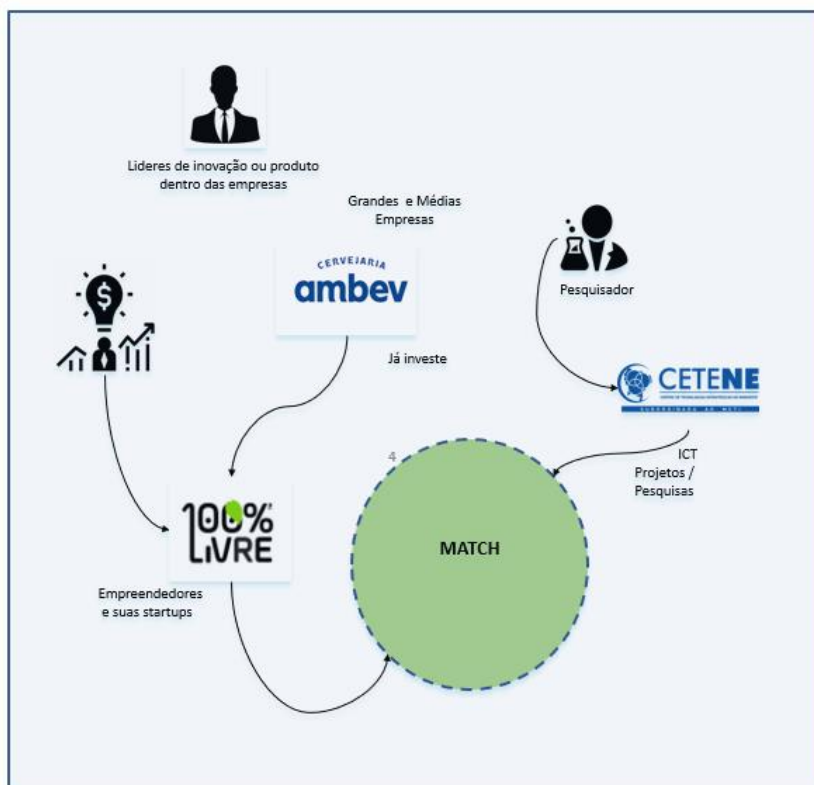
Lideres de inovação ou produto dentro das empresas

Grandes e Médias Empresas

CERVEJARIA
ambev

Já investe

Pesquisador

CETENE
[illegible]

ICT
Projetos / Pesquisas

4

MATCH

100%
LIVRE

Empreendedores e suas startups